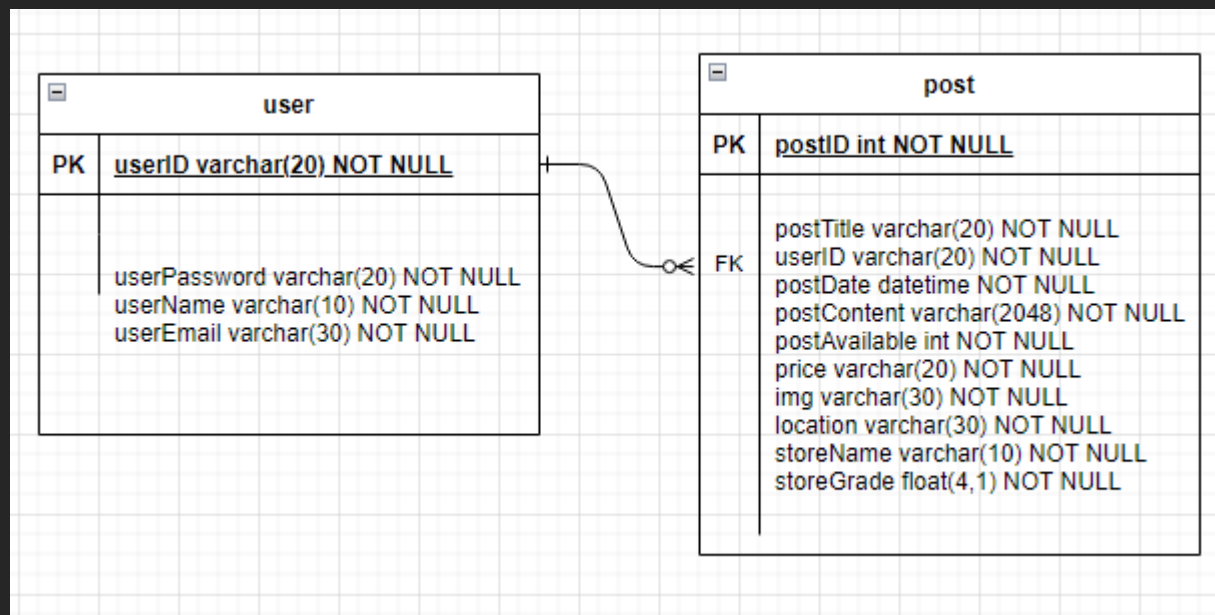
user

| PK | userID varchar(20) NOT NULL |
|---|---|
| | userPassword varchar(20) NOT NULL userName varchar(10) NOT NULL userEmail varchar(30) NOT NULL |

post

| PK | postID int NOT NULL |
|---|---|
| FK | postTitle varchar(20) NOT NULL userID varchar(20) NOT NULL postDate datetime NOT NULL postContent varchar(2048) NOT NULL postAvailable int NOT NULL price varchar(20) NOT NULL img varchar(30) NOT NULL location varchar(30) NOT NULL storeName varchar(10) NOT NULL storeGrade float(4,1) NOT NULL |